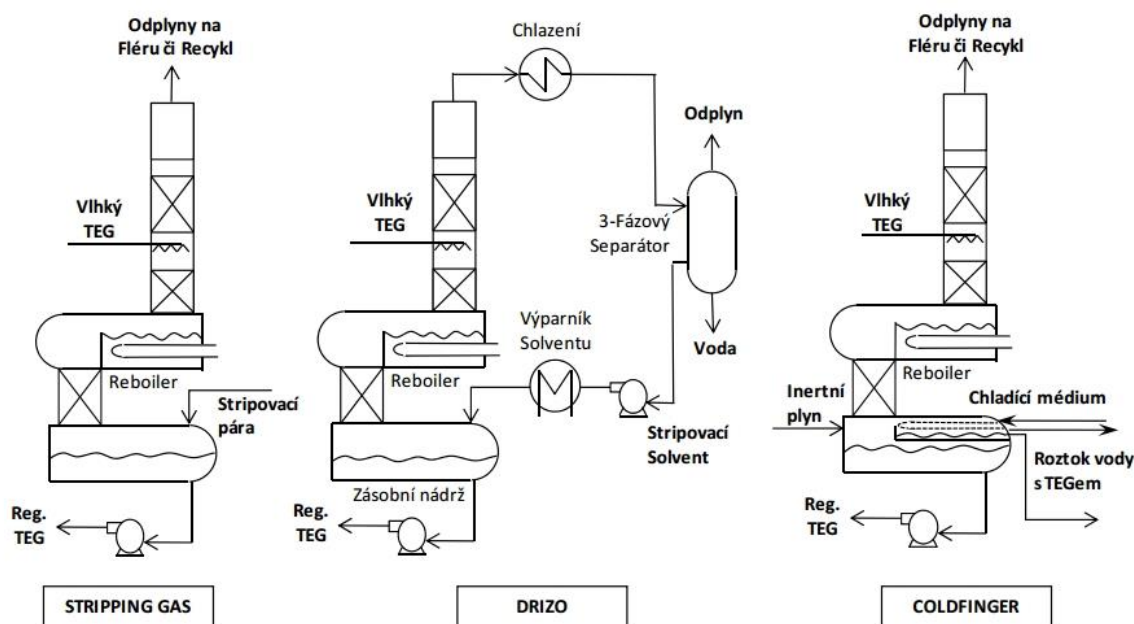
Odplyny na Fléru či Recykl

Vlhký TEG

Reboiler

Stripovací pára

Reg. TEG

STRIPPING GAS

Chlazení

Odplyn

Vlhký TEG

3-Fázový Separátor

Výparník Solventu

Voda

Reboiler

Stripovací Solvent

Zásobní nádrž

Reg. TEG

DRIZO

Odplyny na Fléru či Recykl

Vlhký TEG

Reboiler

Inertní plyn

Chladící médium

Roztok vody s TEGem

Reg. TEG

COLDFINGER